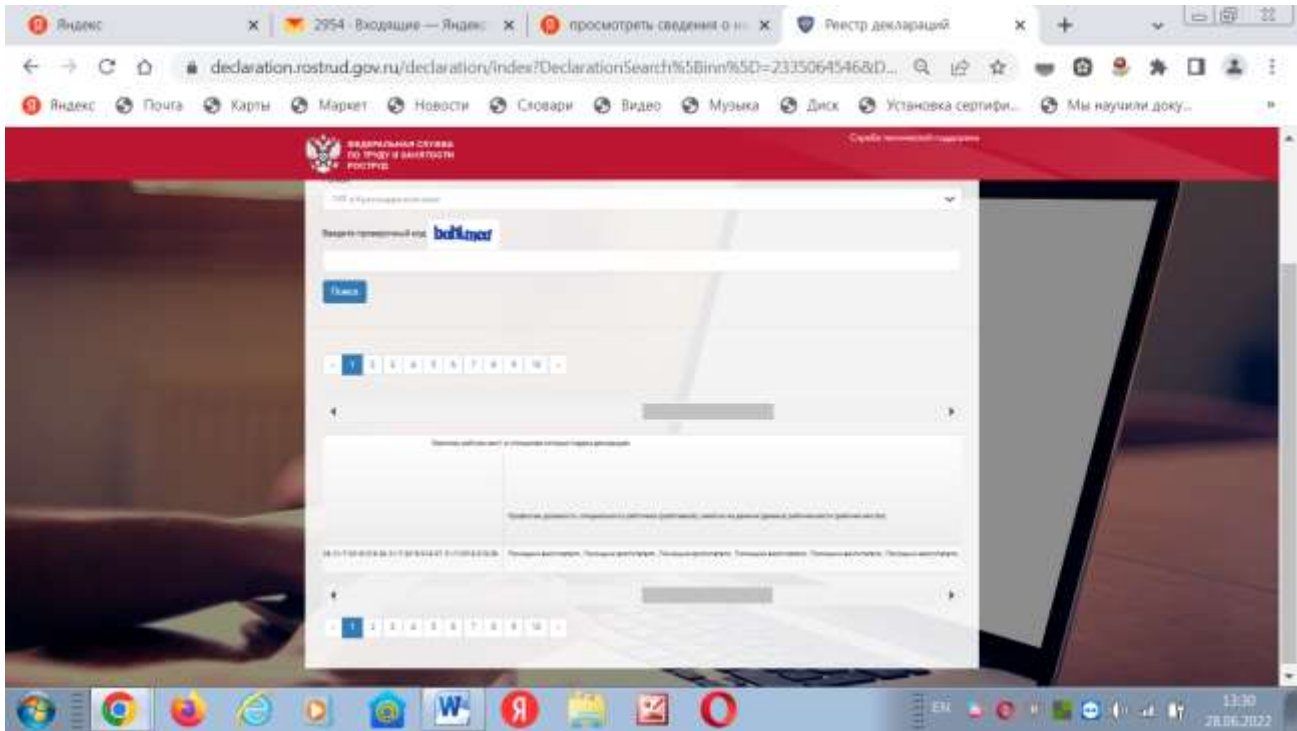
Яндекс
2954 · Входящие — Яндекс
просмотреть сведения о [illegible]
Реестр деклараций

declaration.rostrud.gov.ru/declaration/index?DeclarationSearch%5Binn%5D=2335064546&D...

Яндекс Почта Карты Маркет Новости Словари Видео Музыка Диск Установка сертифи... Мы научили доку...

ФЕДЕРАЛЬНАЯ СЛУЖБА ПО ТРУДУ И ЗАНЯТОСТИ РОСТРУД

Служба технической поддержки

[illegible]

Введите проверочный код bdhmer

Поиск

« 1 2 3 4 5 6 7 8 9 10 »

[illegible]

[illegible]

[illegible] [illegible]

« 1 2 3 4 5 6 7 8 9 10 »

EN 13:30 28.06.2022